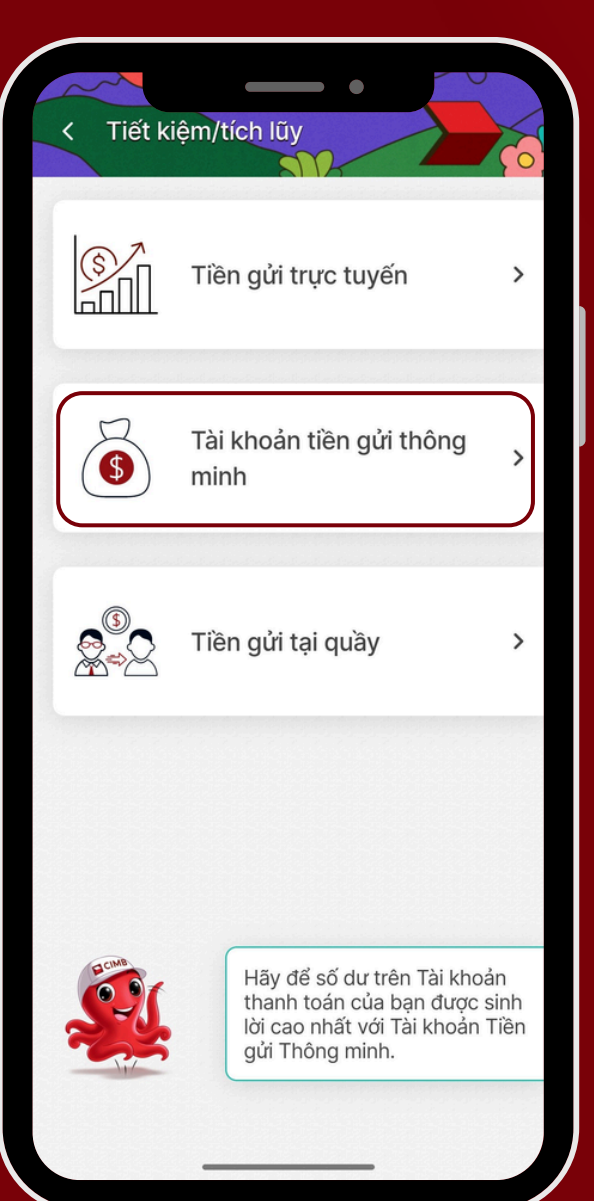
< Tiết kiệm/tích lũy

Tiền gửi trực tuyến >

Tài khoản tiền gửi thông minh >

Tiền gửi tại quầy >

CIMB

Hãy để số dư trên Tài khoản thanh toán của bạn được sinh lời cao nhất với Tài khoản Tiền gửi Thông minh.